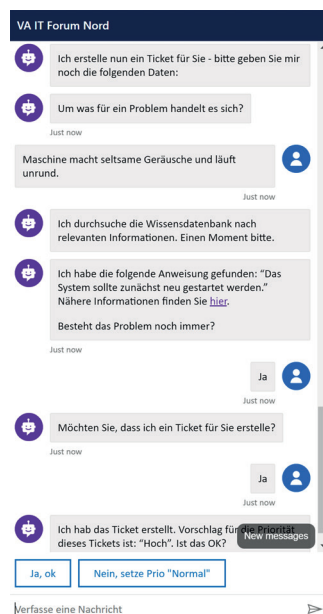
VA IT Forum Nord

Ich erstelle nun ein Ticket für Sie - bitte geben Sie mir noch die folgenden Daten:

Um was für ein Problem handelt es sich?

Just now

Maschine macht seltsame Geräusche und läuft unrund.

Just now

Ich durchsuche die Wissensdatenbank nach relevanten Informationen. Einen Moment bitte.

Ich habe die folgende Anweisung gefunden: "Das System sollte zunächst neu gestartet werden." Nähere Informationen finden Sie hier.

Besteht das Problem noch immer?

Just now

Ja

Just now

Möchten Sie, dass ich ein Ticket für Sie erstelle?

Just now

Ja

Just now

Ich hab das Ticket erstellt. Vorschlag für die Priorität dieses Tickets ist: "Hoch". Ist das OK?

New messages

Ja, ok

Nein, setze Prio "Normal"

Verfasse eine Nachricht